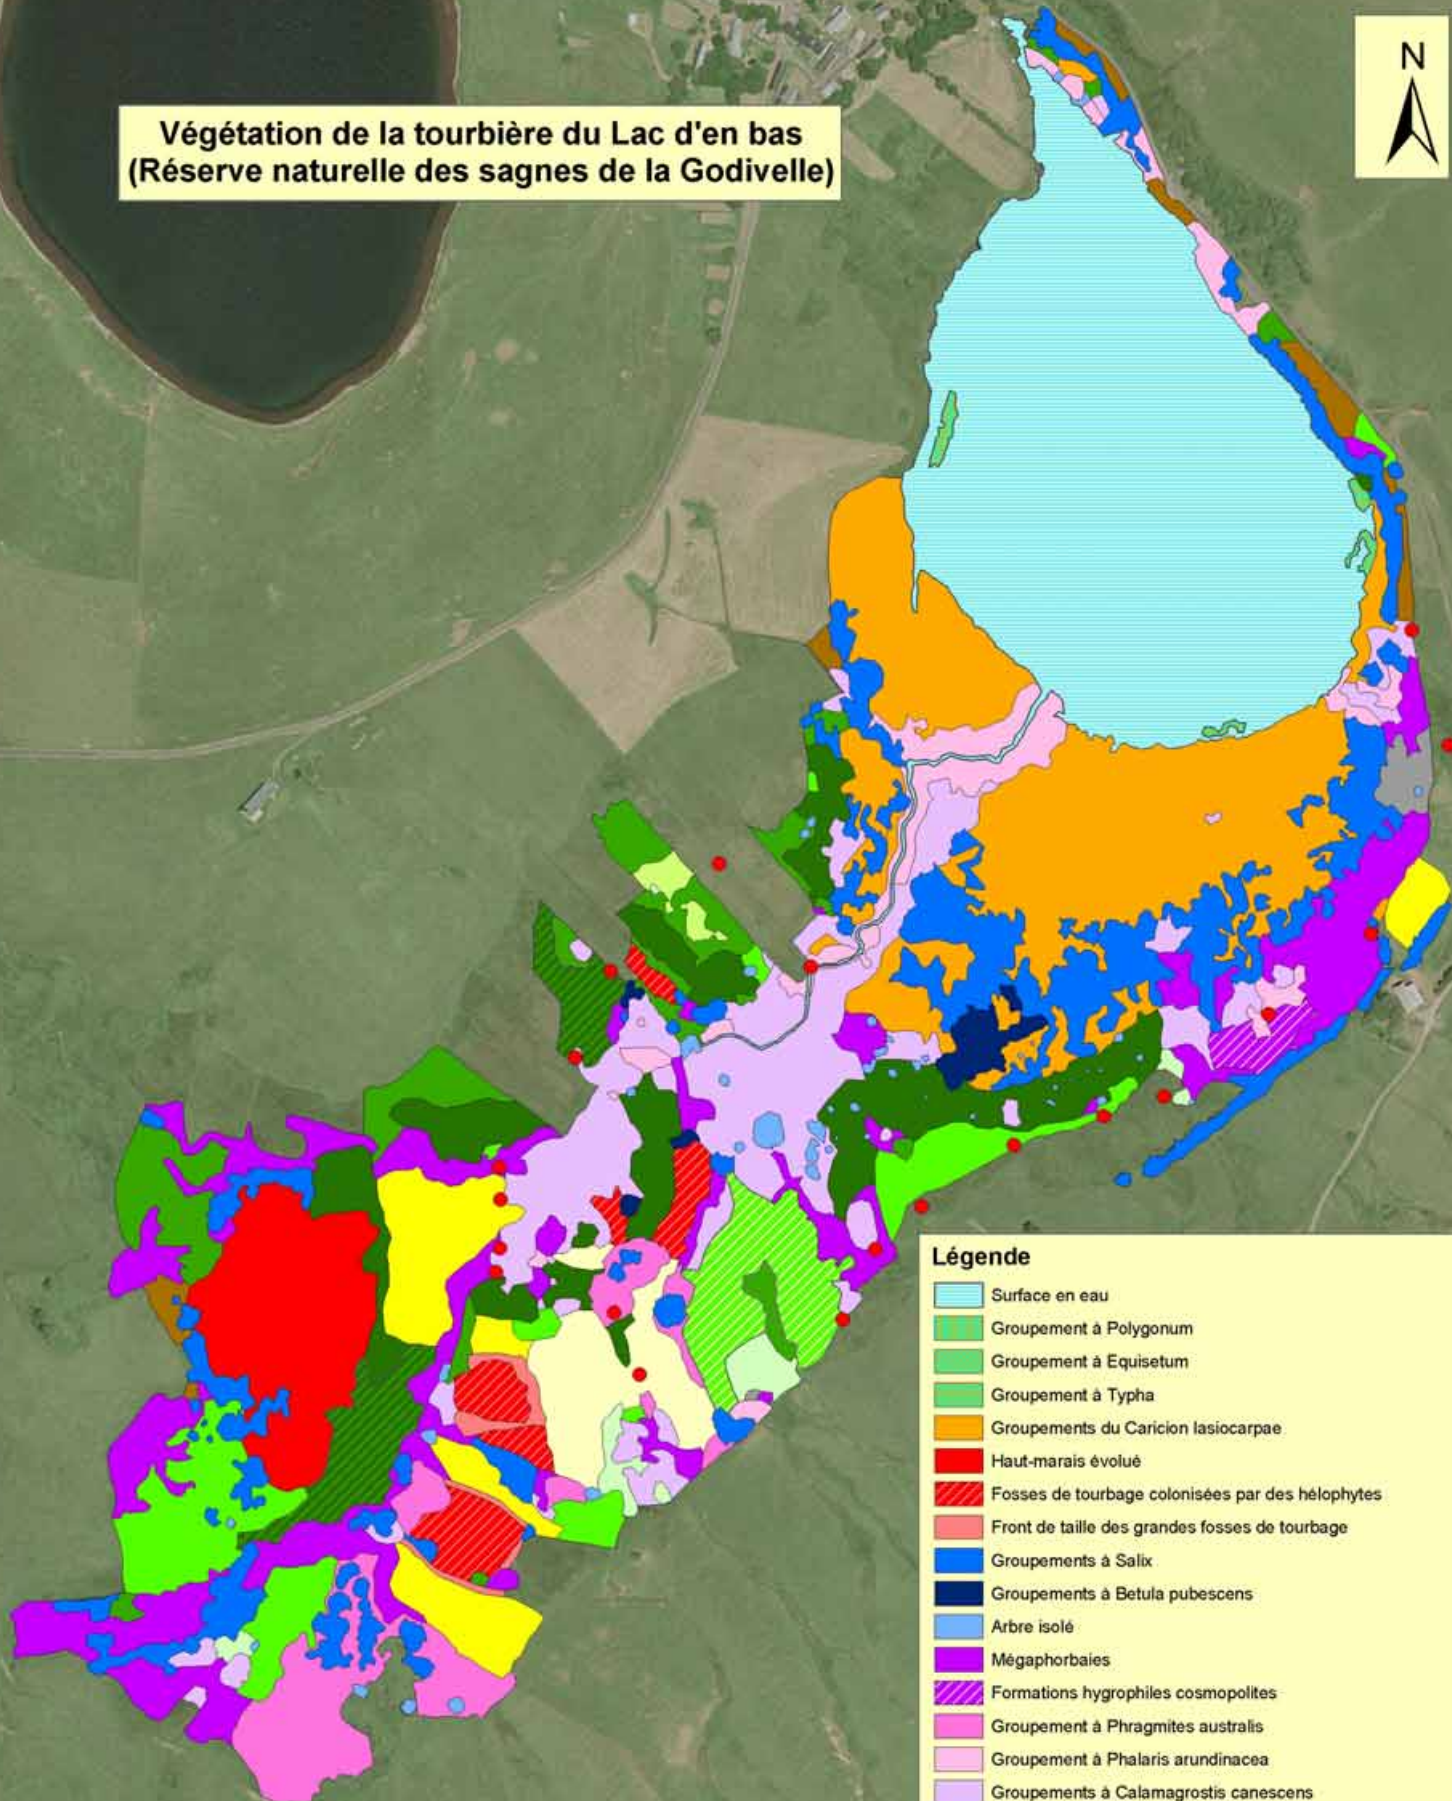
Végétation de la tourbière du Lac d'en bas
(Réserve naturelle des sagnes de la Godivelle)

N

Légende
Surface en eau
Groupement à Polygonum
Groupement à Equisetum
Groupement à Typha
Groupements du Caricion lasiocarpae
Haut-marais évolué
Fosses de tourbage colonisées par des hélophytes
Front de taille des grandes fosses de tourbage
Groupements à Salix
Groupements à Betula pubescens
Arbre isolé
Mégaphorbaies
Formations hygrophiles cosmopolites
Groupement à Phragmites australis
Groupement à Phalaris arundinacea
Groupements à Calamagrostis canescens